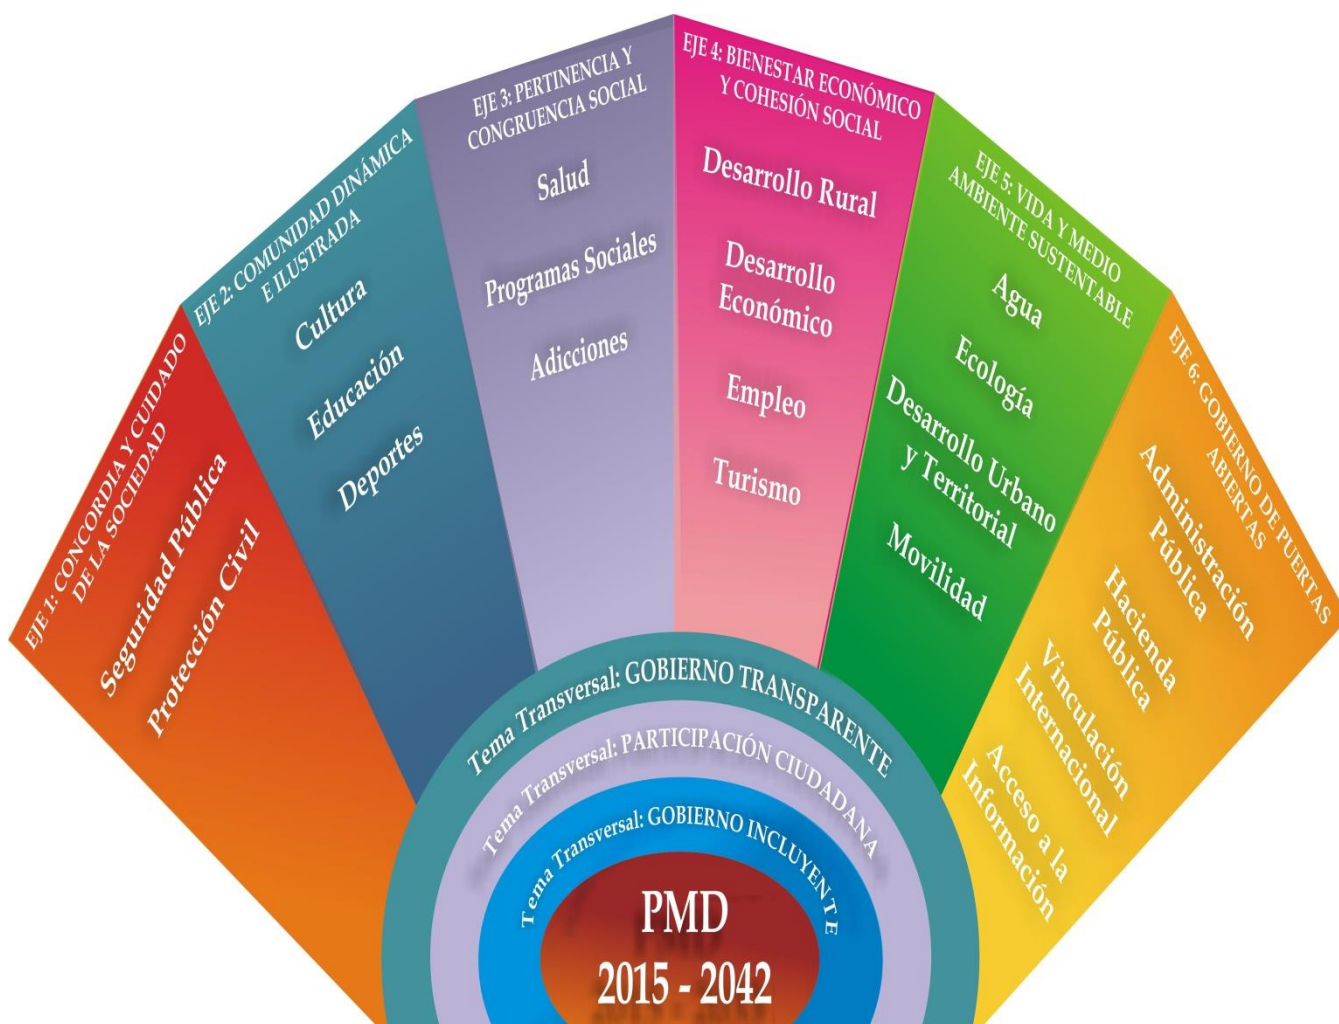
EJE 1: CONCORDIA Y CUIDADO DE LA SOCIEDAD

Seguridad Pública

Protección Civil

EJE 2: COMUNIDAD DINÁMICA E ILUSTRADA

Cultura

Educación

Deportes

EJE 3: PERTINENCIA Y CONGRUENCIA SOCIAL

Salud

Programas Sociales

Adicciones

EJE 4: BIENESTAR ECONÓMICO Y COHESIÓN SOCIAL

Desarrollo Rural

Desarrollo Económico

Empleo

Turismo

EJE 5: VIDA Y MEDIO AMBIENTE SUSTENTABLE

Agua

Ecología

Desarrollo Urbano y Territorial

Movilidad

EJE 6: GOBIERNO DE PUERTAS ABIERTAS

Administración Pública

Hacienda Pública

Vinculación Internacional

Acceso a la Información

Tema Transversal: GOBIERNO TRANSPARENTE

Tema Transversal: PARTICIPACIÓN CIUDADANA

Tema Transversal: GOBIERNO INCLUYENTE

PMD
2015 - 2042